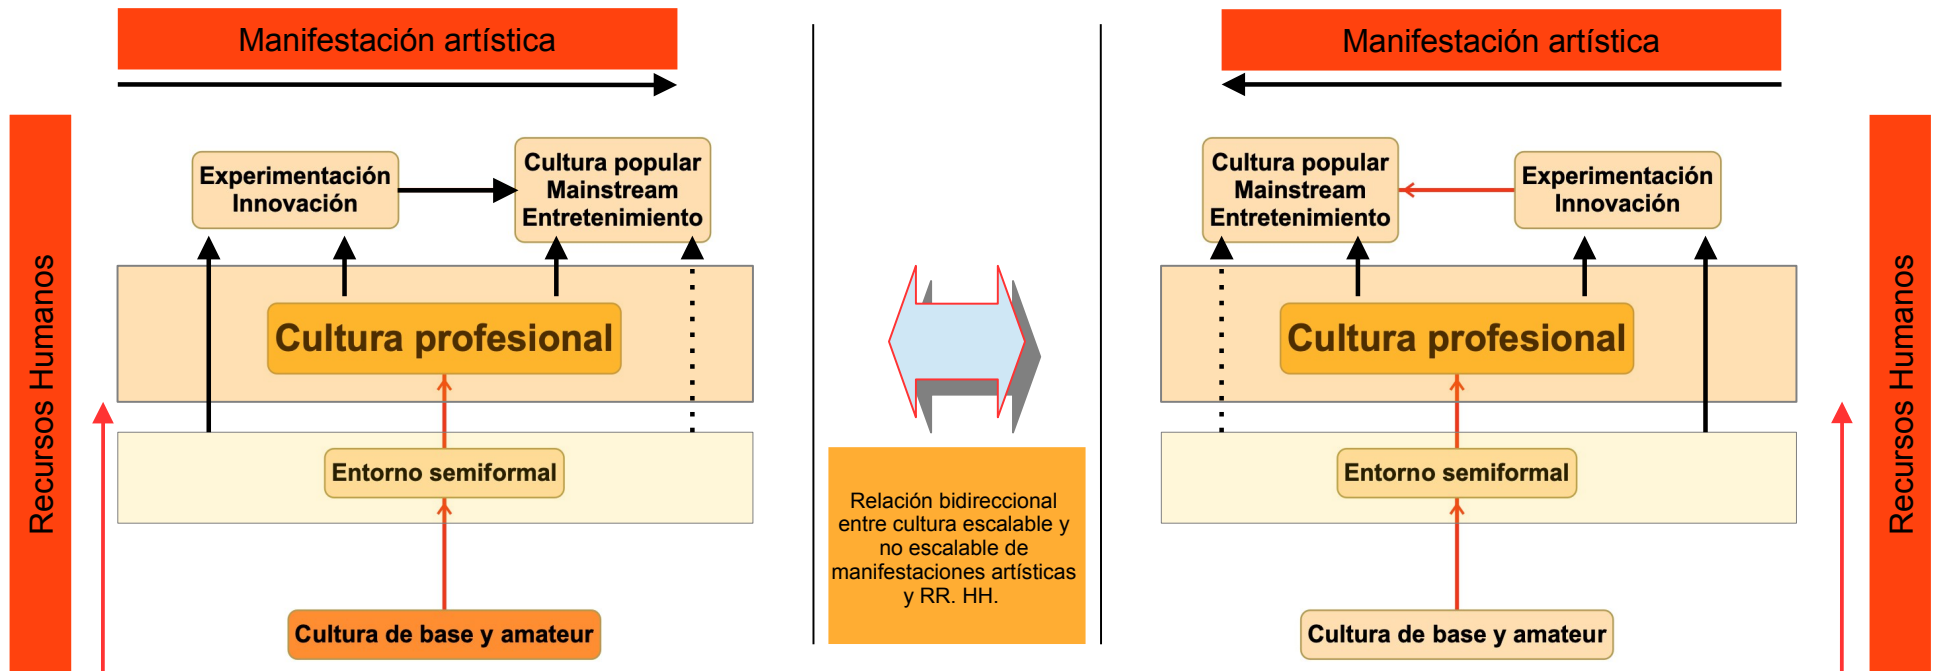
Manifestación artística

Recursos Humanos

Experimentación
Innovación

Cultura popular
Mainstream
Entretenimiento

Cultura profesional

Entorno semiformal

Cultura de base y amateur

Relación bidireccional entre cultura escalable y no escalable de manifestaciones artísticas y RR. HH.

Manifestación artística

Cultura popular
Mainstream
Entretenimiento

Experimentación
Innovación

Cultura profesional

Entorno semiformal

Cultura de base y amateur

Recursos Humanos